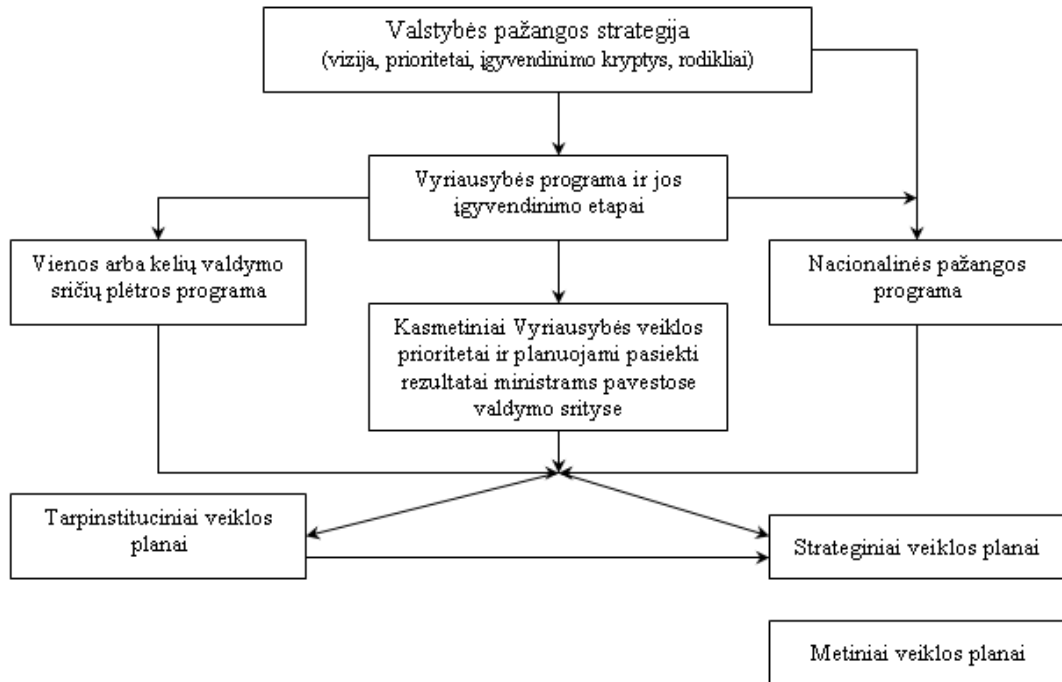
Valstybės pažangos strategija
(vizija, prioritetai, įgyvendinimo kryptys, rodikliai)

Vyriausybės programa ir jos įgyvendinimo etapai

Vienos arba kelių valdymo sričių plėtros programa

Nacionalinės pažangos programa

Kasmetiniai Vyriausybės veiklos prioritetai ir planuojami pasiekti rezultatai ministrams pavestose valdymo srityse

Tarpinstituciniai veiklos planai

Strateginiai veiklos planai

Metiniai veiklos planai